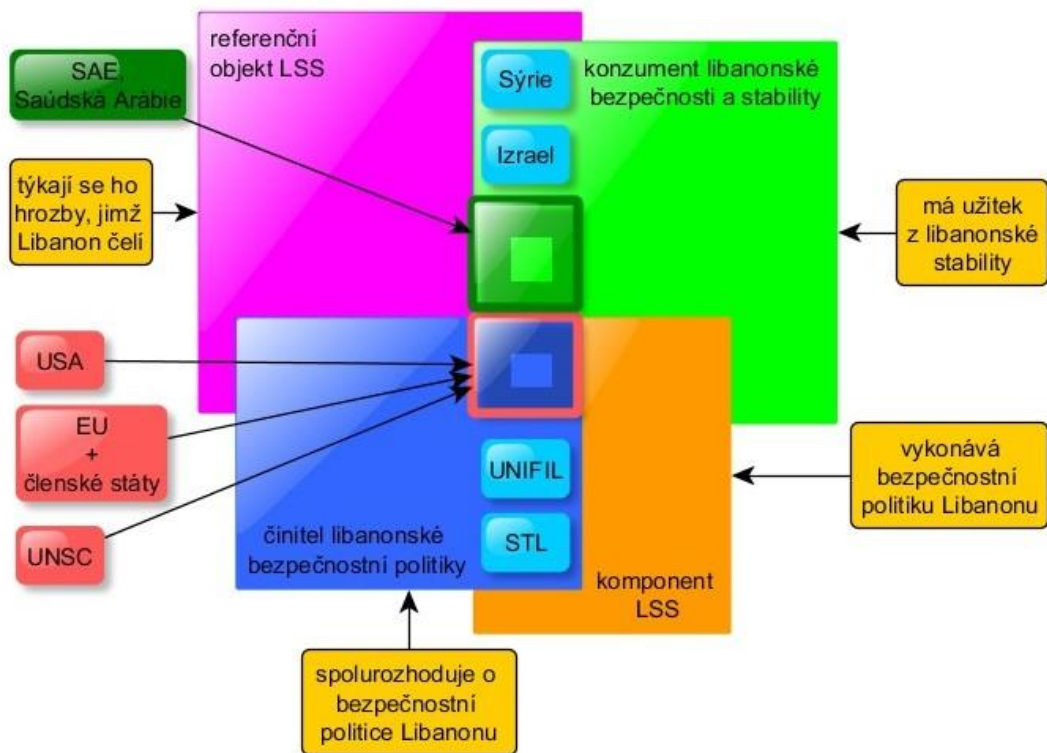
SAE, Saúdská Arábie

referenční objekt LSS

Sýrie

konzument libanonské bezpečnosti a stability

Izrael

týkají se ho hrozby, jimž Libanon čelí

má užitek z libanonské stability

USA

EU + členské státy

UNSC

UNIFIL

STL

vykonává bezpečnostní politiku Libanonu

činitel libanonské bezpečnostní politiky

komponent LSS

spolurozhoduje o bezpečnostní politice Libanonu